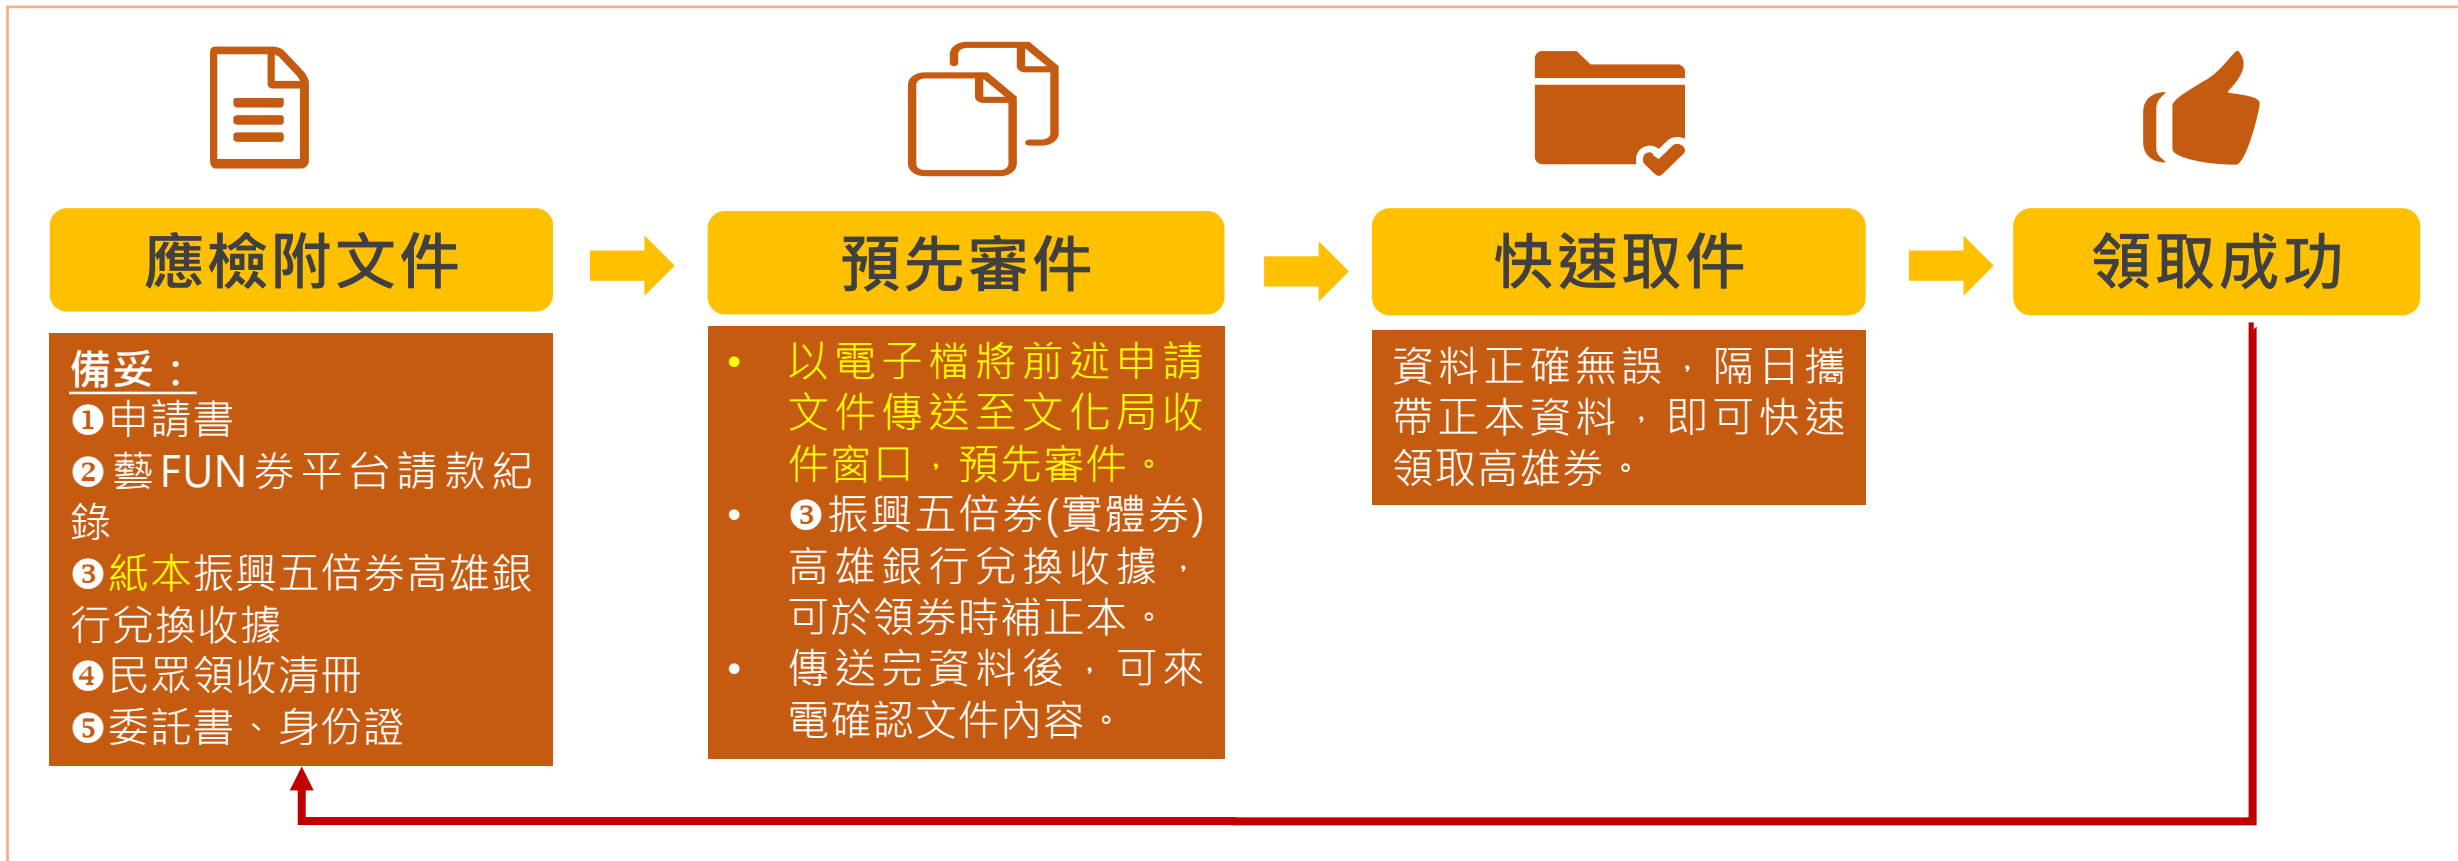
應檢附文件

備妥：
❶申請書
❷藝FUN券平台請款紀錄
❸紙本振興五倍券高雄銀行兌換收據
❹民眾領收清冊
❺委託書、身份證

預先審件

• 以電子檔將前述申請文件傳送至文化局收件窗口，預先審件。
• ❸振興五倍券(實體券)高雄銀行兌換收據，可於領券時補正本。
• 傳送完資料後，可來電確認文件內容。

快速取件

資料正確無誤，隔日攜帶正本資料，即可快速領取高雄券。

領取成功